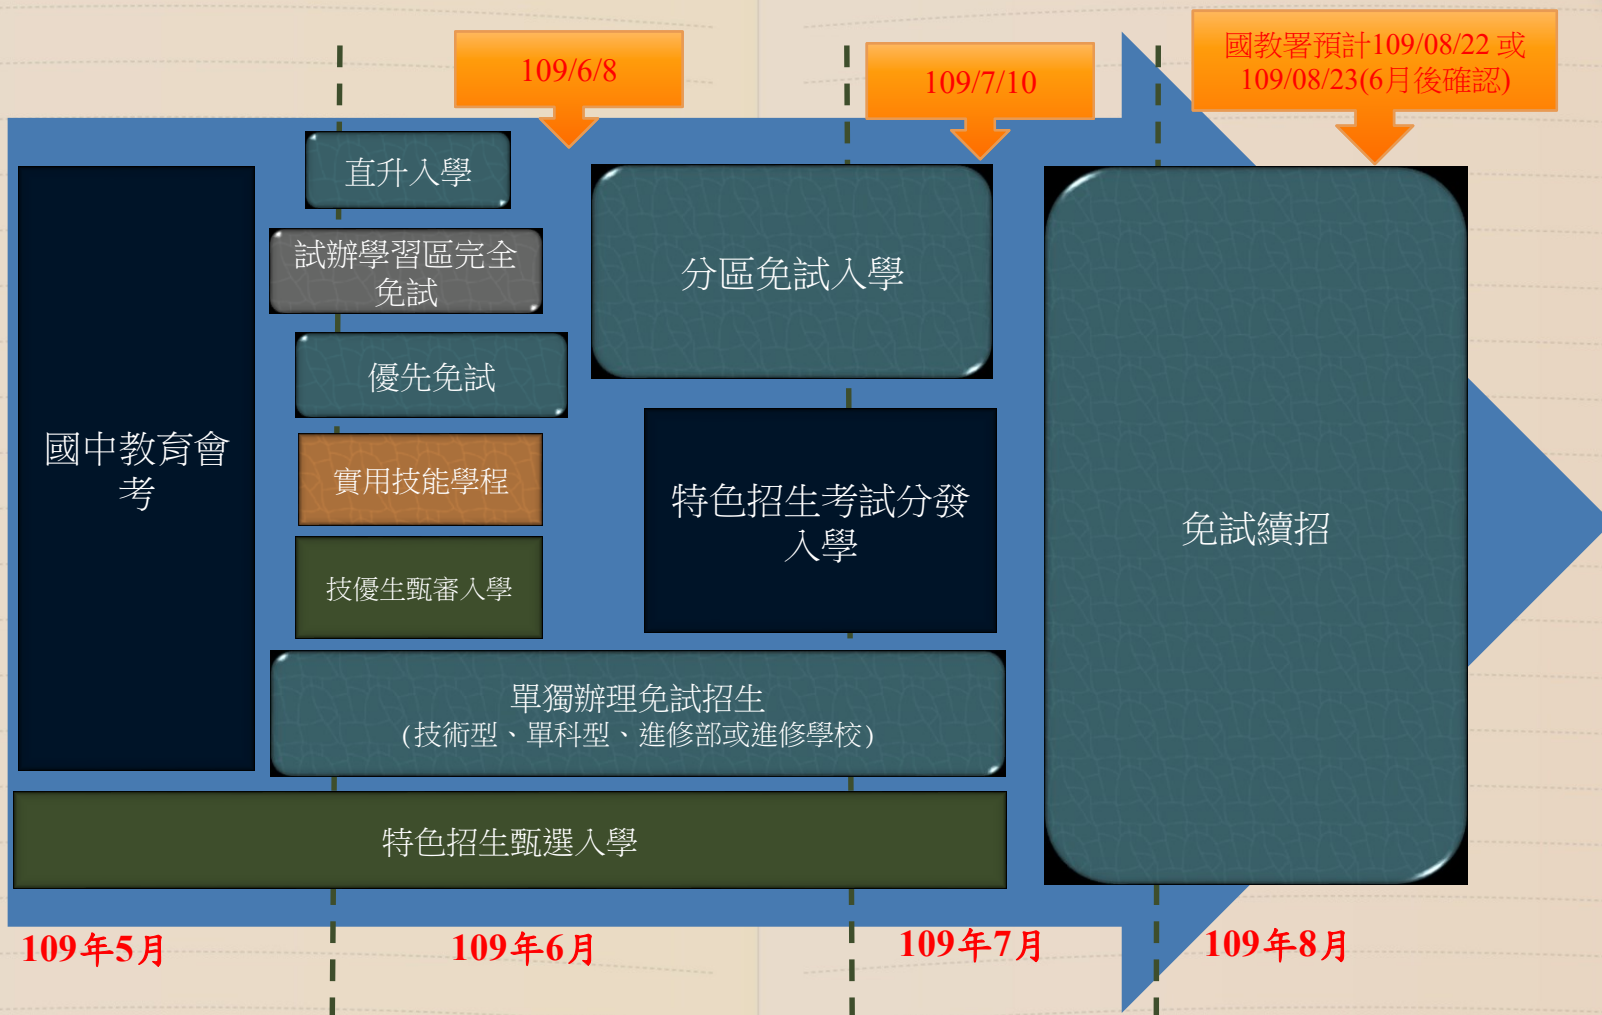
109/6/8

109/7/10

國教署預計109/08/22 或 109/08/23(6月後確認)

國中教育會考

直升入學

試辦學習區完全免試

優先免試

實用技能學程

技優生甄審入學

分區免試入學

特色招生考試分發入學

單獨辦理免試招生
(技術型、單科型、進修部或進修學校)

特色招生甄選入學

免試續招

109年5月

109年6月

109年7月

109年8月